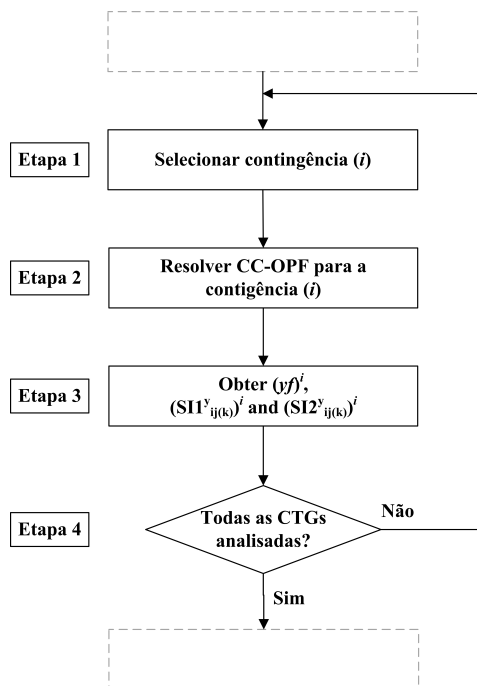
Etapa 1

Selecionar contingência (*i*)

Etapa 2

Resolver CC-OPF para a contigência (*i*)

Etapa 3

Obter $(yf)^i$, $(SI1^{y}_{ij(k)})^i$ and $(SI2^{y}_{ij(k)})^i$

Etapa 4

Todas as CTGs analisadas?

Não

Sim